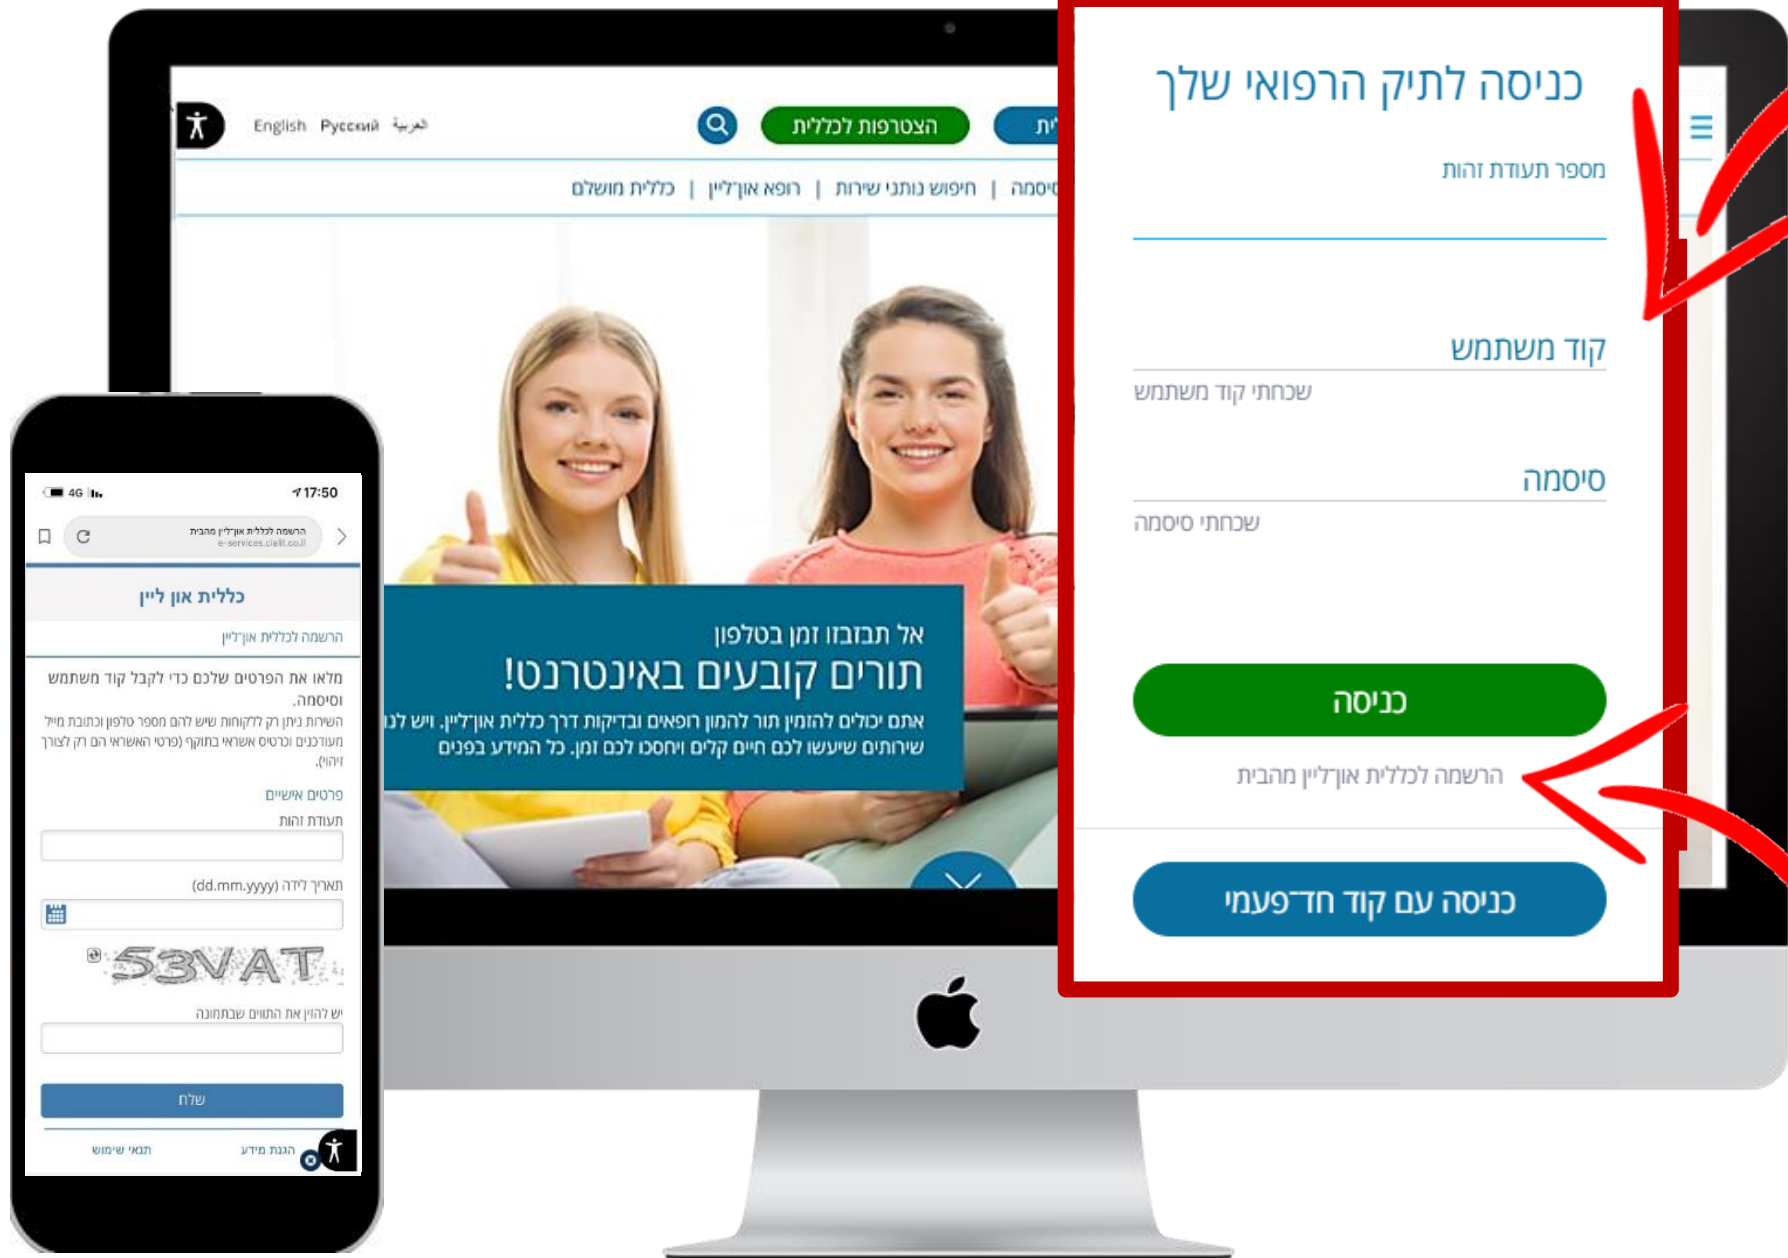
English Русский العربية

הצטרפות לכללית

כללית מושלם | רופא אונליין | חיפוש נותני שירות | סיסמה

אל תבזבזו זמן בטלפון
תורים קובעים באינטרנט!
אתם יכולים להזמין תור להמון תור רופאים ובדיקות דרך כללית אונליין. ויש לנו שירותים שיעשו לכם חיים קלים ויחסכו לכם זמן. כל המידע בפנים

כניסה לתיק הרפואי שלך

מספר תעודת זהות

קוד משתמש
שכחתי קוד משתמש

סיסמה
שכחתי סיסמה

כניסה

הרשמה לכללית אונליין מהבית

כניסה עם קוד חד־פעמי

4G 17:50

הרשמה לכללית אונליין מהבית
e-services.clalit.co.il

כללית און ליין

הרשמה לכללית אונליין

מלאו את הפרטים שלכם כדי לקבל קוד משתמש וסיסמה.
השירות ניתן רק ללקוחות שיש להם מספר טלפון וכתובת מייל מעודכנים וכרטיס אשראי בתוקף (פרטי האשראי הם רק לצורך זיהוי).

פרטים אישיים
תעודת זהות

תאריך לידה (dd.mm.yyyy)

53VAT

יש להזין את התווים שבתמונה

שלח

הגנת מידע
תנאי שימוש